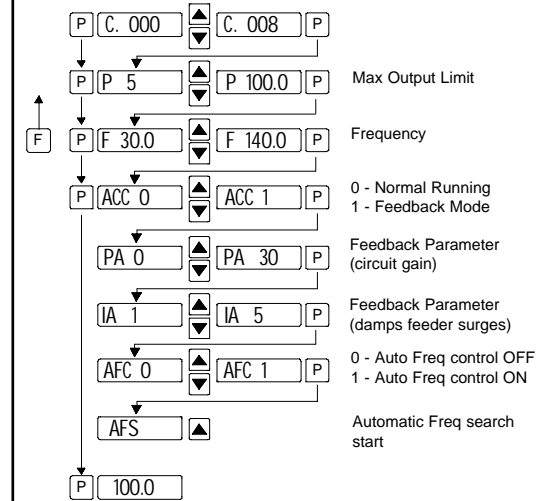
P C. 000 C. 008 P

P P 5 P 100.0 P Max Output Limit

F P F 30.0 F 140.0 P Frequency

P ACC 0 ACC 1 P 0 - Normal Running
1 - Feedback Mode

PA 0 PA 30 P Feedback Parameter (circuit gain)

IA 1 IA 5 P Feedback Parameter (damps feeder surges)

AFC 0 AFC 1 P 0 - Auto Freq control OFF
1 - Auto Freq control ON

AFS Automatic Freq search start

P 100.0